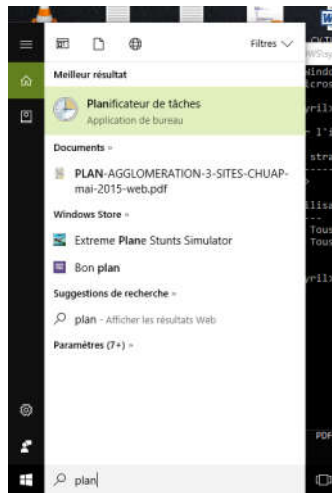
Filtres

Meilleur résultat

Planificateur de tâches
Application de bureau

Documents »

PLAN-AGGLOMERATION-3-SITES-CHUAP-mai-2015-web.pdf

Windows Store »

Extreme Plane Stunts Simulator

Bon plan

Suggestions de recherche »

plan - Afficher les résultats Web

Paramètres (7+) »

plan